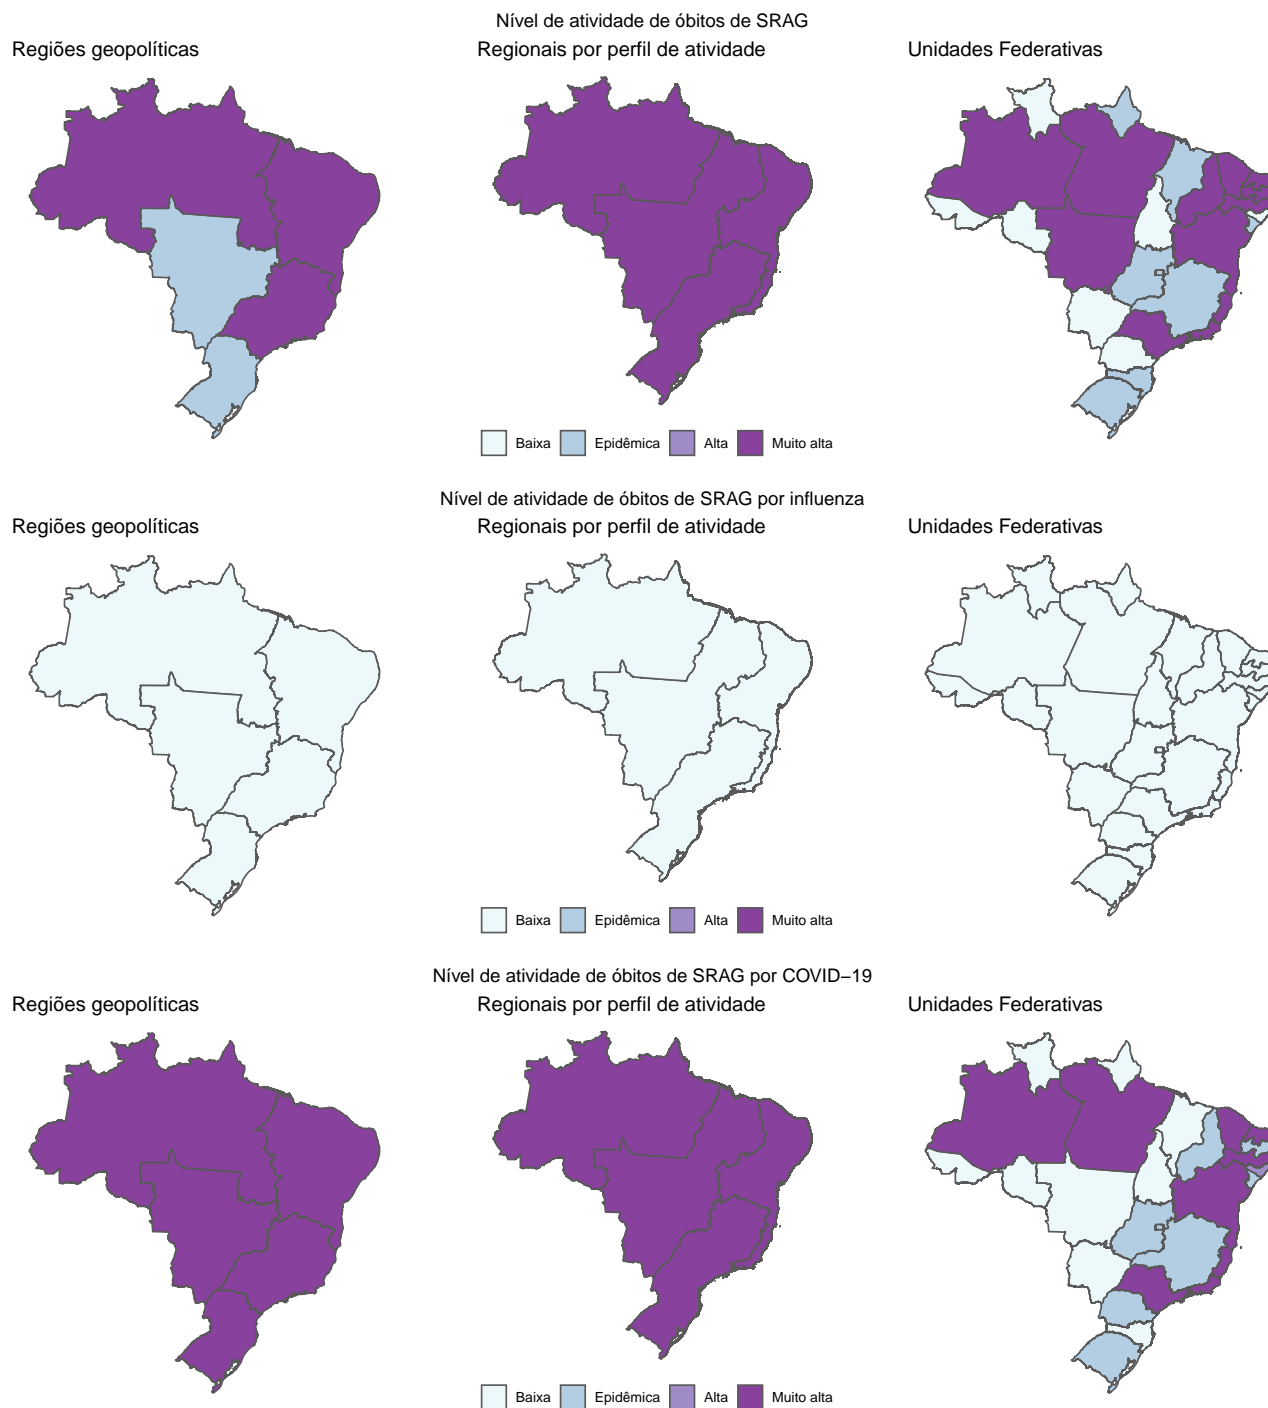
Nível de atividade de óbitos de SRAG

Regiões geopolíticas

Regionais por perfil de atividade

Unidades Federativas

Baixa Epidêmica Alta Muito alta

Nível de atividade de óbitos de SRAG por influenza

Regiões geopolíticas

Regionais por perfil de atividade

Unidades Federativas

Baixa Epidêmica Alta Muito alta

Nível de atividade de óbitos de SRAG por COVID−19

Regiões geopolíticas

Regionais por perfil de atividade

Unidades Federativas

Baixa Epidêmica Alta Muito alta